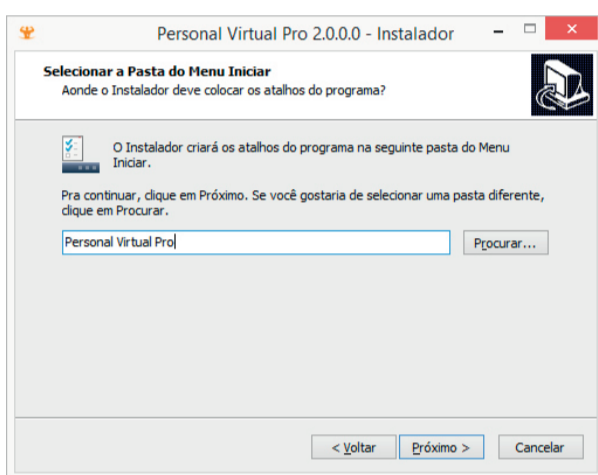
Personal Virtual Pro 2.0.0.0 - Instalador

Selecionar a Pasta do Menu Iniciar
Aonde o Instalador deve colocar os atalhos do programa?

O Instalador criará os atalhos do programa na seguinte pasta do Menu Iniciar.

Pra continuar, clique em Próximo. Se você gostaria de selecionar uma pasta diferente, clique em Procurar.

Personal Virtual Pro

Procurar...

< Voltar

Próximo >

Cancelar